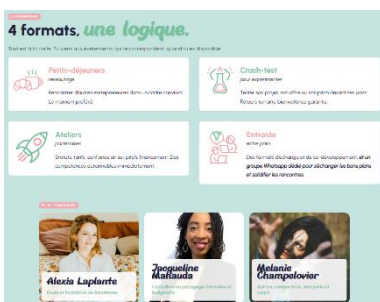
4 formats, une logique.

Tout est fait maison. Tu viens à un événement qui te correspond, quand tu es disponible.

Petits-déjeuners
networking
Rencontrer d'autres entrepreneuses dans un cadre convivial. Le moment préféré.

Crash-test
pour expérimenter
Teste ton projet, ton offre ou ton pitch devant nos pairs. Retours francs, bienveillance garantie.

Ateliers
pratiques
Statuts, tarifs, confiance en soi, pitch, financement. Des compétences actionnables immédiatement.

Entraide
entre pairs
Des formats d'échange et de co-développement et un groupe Whatsapp dédié pour échanger les bons plans et solidifier les rencontres

Alexia Laplante
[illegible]

Jacqueline Mahauda
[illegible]

Melanie Champelovier
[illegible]